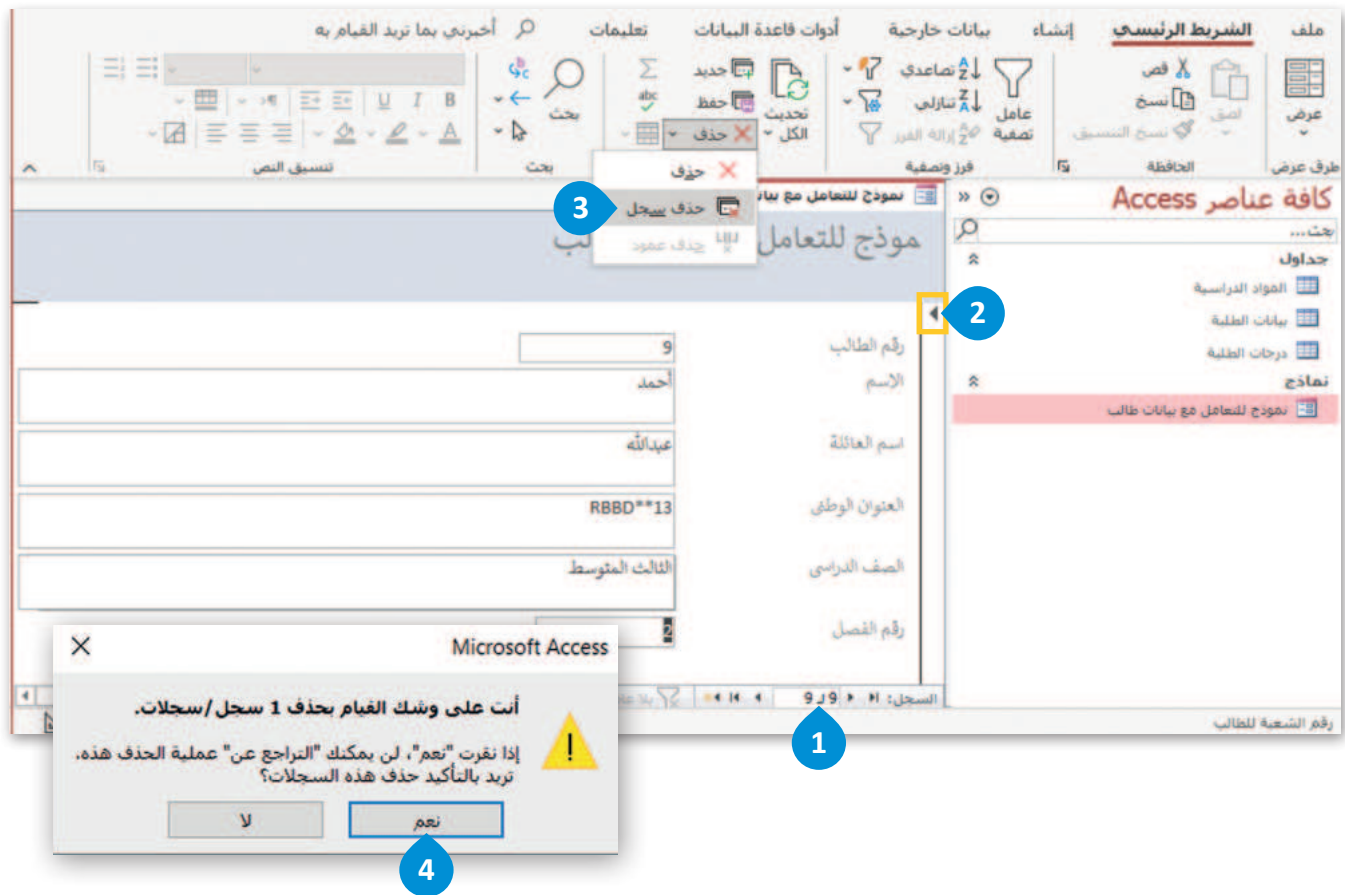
ملف الشريط الرئيسي إنشاء بيانات خارجية أدوات قاعدة البيانات تعليمات أخبرني بما تريد القيام به

عرض
طرق عرض
لصق
قص
نسخ
نسخ التنسيق
الحافظة
عامل تصفية
تصاعدي
تنازلي
إزالة الفرز
فرز وتصفية
تحديث الكل
جديد
حفظ
حذف
بحث
بحث
تنسيق النص

حذف
حذف سجل
حذف عمود
3

كافة عناصر Access
بحث...
جداول
المواد الدراسية
بيانات الطلبة
درجات الطلبة
نماذج
نموذج للتعامل مع بيانات طالب

نموذج للتعامل مع بيا
موذج للتعامل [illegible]ب

2

رقم الطالب 9
الاسم أحمد
اسم العائلة عبدالله
العنوان الوطني RBBD**13
الصف الدراسي الثالث المتوسط
رقم الفصل 2

السجل: 9 و 9
1

رقم الشعبة للطالب

Microsoft Access
أنت على وشك القيام بحذف 1 سجل/سجلات.
إذا نقرت "نعم"، لن يمكنك "التراجع عن" عملية الحذف هذه. تريد بالتأكيد حذف هذه السجلات؟
نعم
لا
4